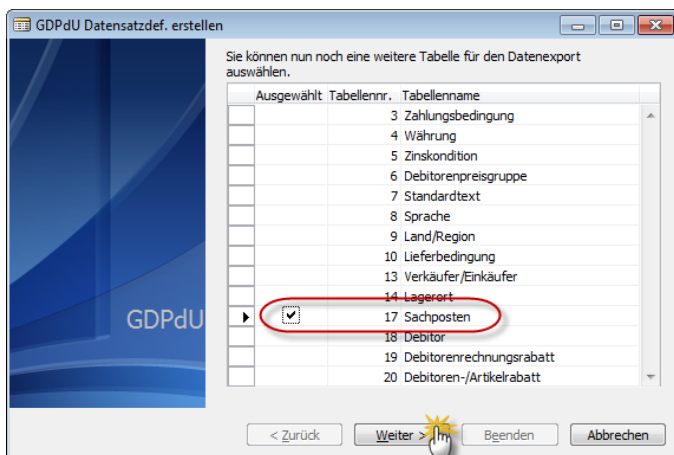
GDPdU Datensatzdef. erstellen

GDPdU

Sie können nun noch eine weitere Tabelle für den Datenexport auswählen.

| | Ausgewählt | Tabellennr. | Tabellenname |
|---|---|---|---|
| | | 3 | Zahlungsbedingung |
| | | 4 | Währung |
| | | 5 | Zinskondition |
| | | 6 | Debitorenpreisgruppe |
| | | 7 | Standardtext |
| | | 8 | Sprache |
| | | 9 | Land/Region |
| | | 10 | Lieferbedingung |
| | | 13 | Verkäufer/Einkäufer |
| | | 14 | Lagerort |
| ▶ | ✔ | 17 | Sachposten |
| | | 18 | Debitor |
| | | 19 | Debitorenrechnungsrabatt |
| | | 20 | Debitoren-/Artikelrabatt |

< Zurück  Weiter >  Beenden  Abbrechen